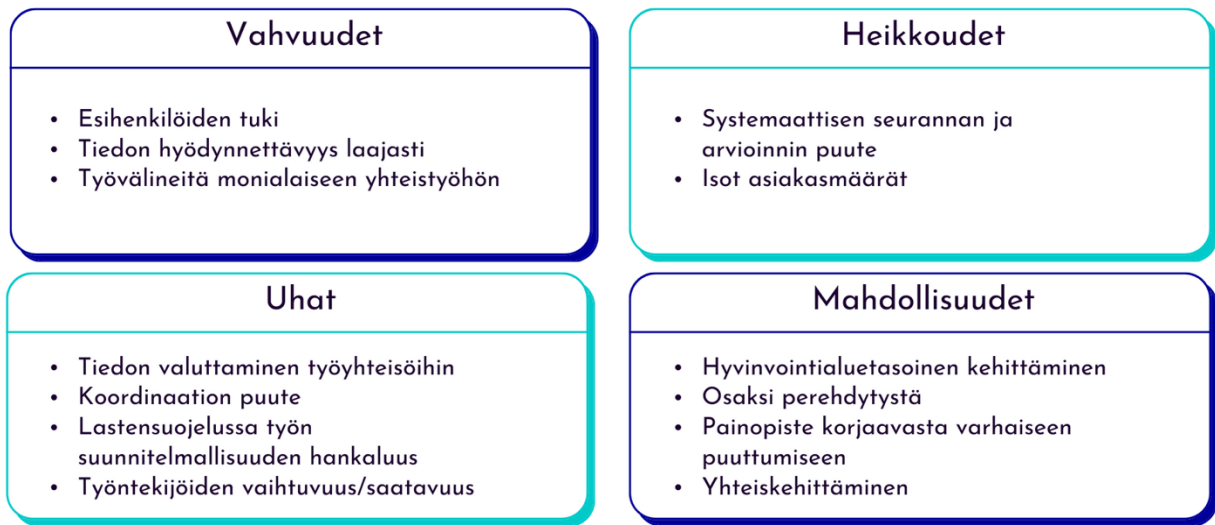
Vahvuudet

- Esihenkilöiden tuki
- Tiedon hyödynnettävyys laajasti
- Työvälineitä monialaiseen yhteistyöhön

Heikkoudet

- Systemaattisen seurannan ja arvioinnin puute
- Isot asiakasmäärät

Uhat

- Tiedon valuttaminen työyhteisöihin
- Koordinaation puute
- Lastensuojelussa työn suunnitelmallisuuden hankaluus
- Työntekijöiden vaihtuvuus/saatavuus

Mahdollisuudet

- Hyvinvointialuetasoinen kehittäminen
- Osaksi perehdytystä
- Painopiste korjaavasta varhaiseen puuttumiseen
- Yhteiskehittäminen